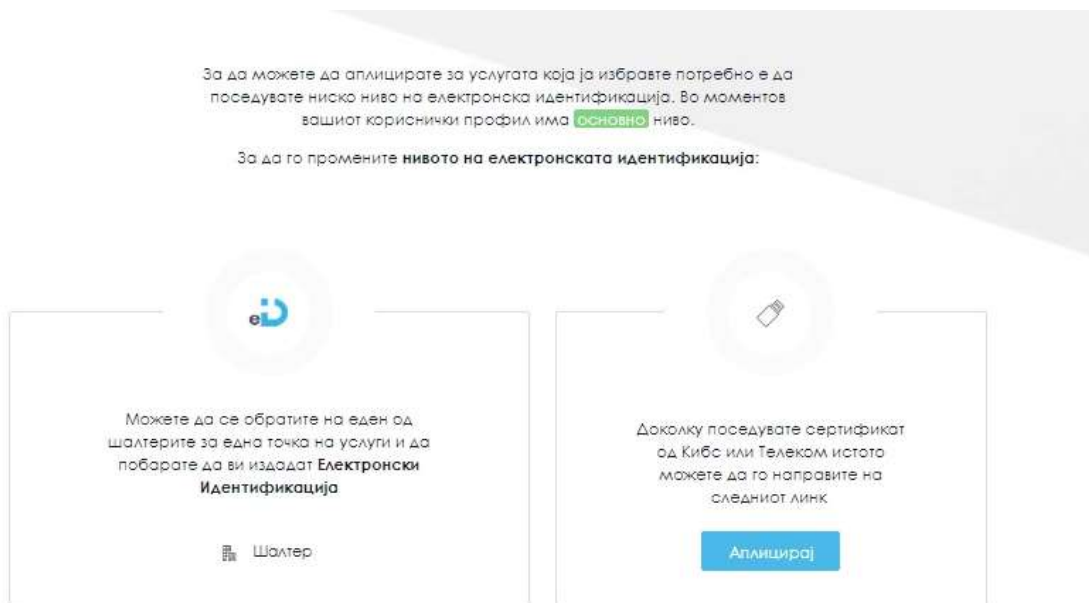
За да можете да аплицирате за услугата која ја избравте потребно е да поседувате ниско ниво на електронска идентификација. Во моментов вашиот кориснички профил има основно ниво.

За да го промените **нивото на електронската идентификација**:

eID

Можете да се обратите на еден од шалтерите за една точка на услуги и да побарате да ви издадат **Електронски Идентификација**

Шалтер

Доколку поседувате сертификат од Кибс или Телеком истото можете да го направите на следниот линк

Аплицирај